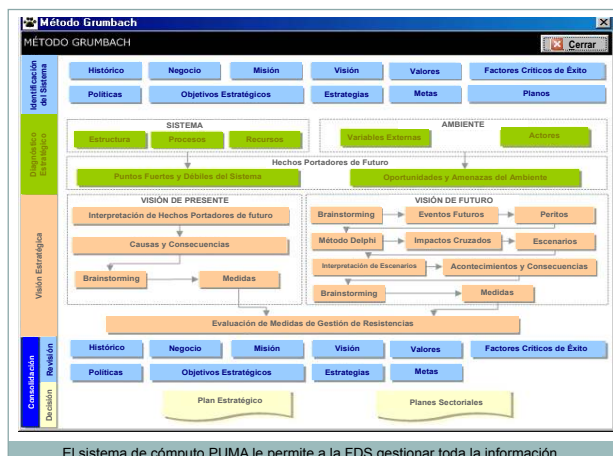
Método Grumbach

MÉTODO GRUMBACH

Cerrar

Identificación del Sistema

Histórico | Negocio | Misión | Visión | Valores | Factores Críticos de Éxito

Políticas | Objetivos Estratégicos | Estrategias | Metas | Planos

Diagnóstico Estratégico

SISTEMA

Estructura | Procesos | Recursos

AMBIENTE

Variables Externas | Actores

Hechos Portadores de Futuro

Puntos Fuertes y Débiles del Sistema

Oportunidades y Amenazas del Ambiente

Visión Estratégica

VISIÓN DE PRESENTE

Interpretación de Hechos Portadores de futuro

Causas y Consecuencias

Brainstorming | Medidas

VISIÓN DE FUTURO

Brainstorming | Eventos Futuros | Peritos

Método Delphi | Impactos Cruzados | Escenarios

Interpretación de Escenarios | Acontecimientos y Consecuencias

Brainstorming | Medidas

Evaluación de Medidas de Gestión de Resistencias

Consolidación

Revisión

Histórico | Negocio | Misión | Visión | Valores | Factores Críticos de Éxito

Políticas | Objetivos Estratégicos | Estrategias | Metas

Decisión

Plan Estratégico | Planes Sectoriales

El sistema de cómputo PUMA le permite a la EDS gestionar toda la información